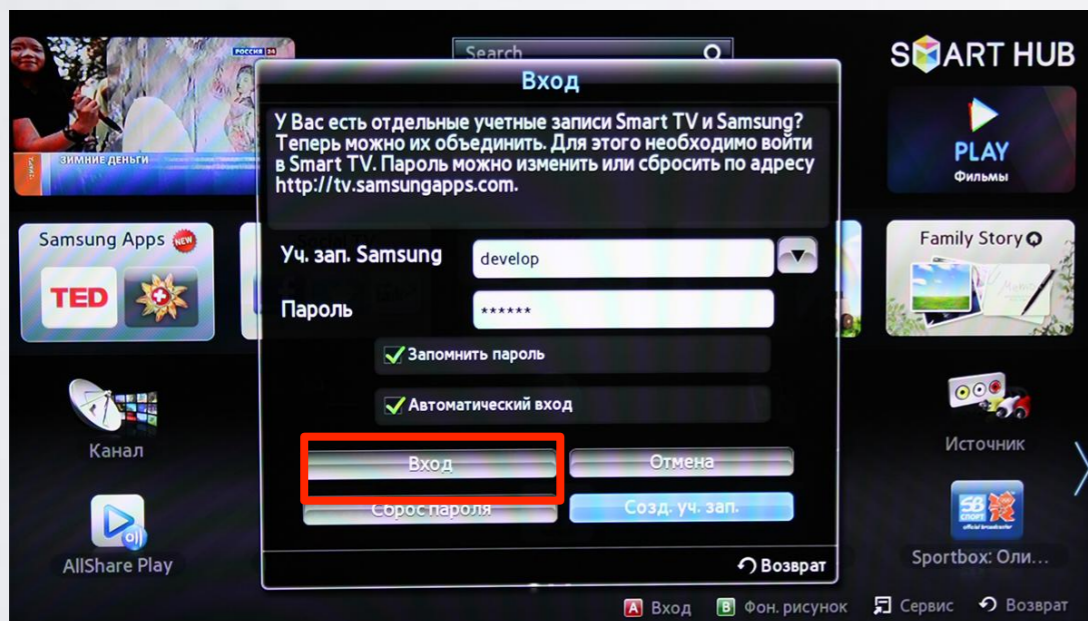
РОССИЯ 24

ЗИМНИЕ ДЕНЬГИ

Search

SMART HUB

Вход

У Вас есть отдельные учетные записи Smart TV и Samsung? Теперь можно их объединить. Для этого необходимо войти в Smart TV. Пароль можно изменить или сбросить по адресу http://tv.samsungapps.com.

PLAY
Фильмы

Samsung Apps NEW

TED

Family Story

Уч. зап. Samsung

develop

Пароль

******

Запомнить пароль

Автоматический вход

Канал

Источник

Вход

Отмена

Сброс пароля

Созд. уч. зап.

AllShare Play

Sportbox: Оли...

Возврат

A Вход   B Фон. рисунок   Сервис   Возврат